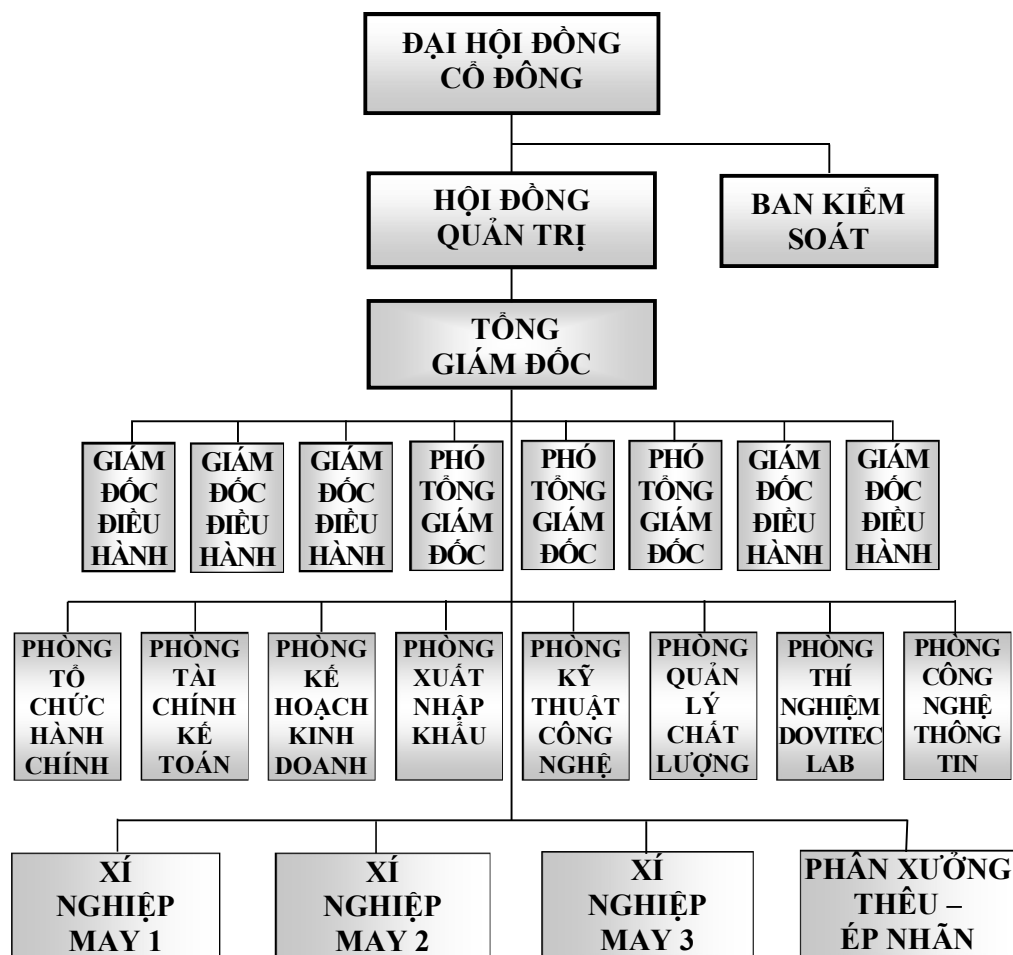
ĐẠI HỘI ĐỒNG CỔ ĐÔNG

HỘI ĐỒNG QUẢN TRỊ

BAN KIỂM SOÁT

TỔNG GIÁM ĐỐC

GIÁM ĐỐC ĐIỀU HÀNH

GIÁM ĐỐC ĐIỀU HÀNH

GIÁM ĐỐC ĐIỀU HÀNH

PHÓ TỔNG GIÁM ĐỐC

PHÓ TỔNG GIÁM ĐỐC

PHÓ TỔNG GIÁM ĐỐC

GIÁM ĐỐC ĐIỀU HÀNH

GIÁM ĐỐC ĐIỀU HÀNH

PHÒNG TỔ CHỨC HÀNH CHÍNH

PHÒNG TÀI CHÍNH KẾ TOÁN

PHÒNG KẾ HOẠCH KINH DOANH

PHÒNG XUẤT NHẬP KHẨU

PHÒNG KỸ THUẬT CÔNG NGHỆ

PHÒNG QUẢN LÝ CHẤT LƯỢNG

PHÒNG THÍ NGHIỆM DOVITEC LAB

PHÒNG CÔNG NGHỆ THÔNG TIN

XÍ NGHIỆP MAY 1

XÍ NGHIỆP MAY 2

XÍ NGHIỆP MAY 3

PHÂN XƯỞNG THÊU – ÉP NHÃN